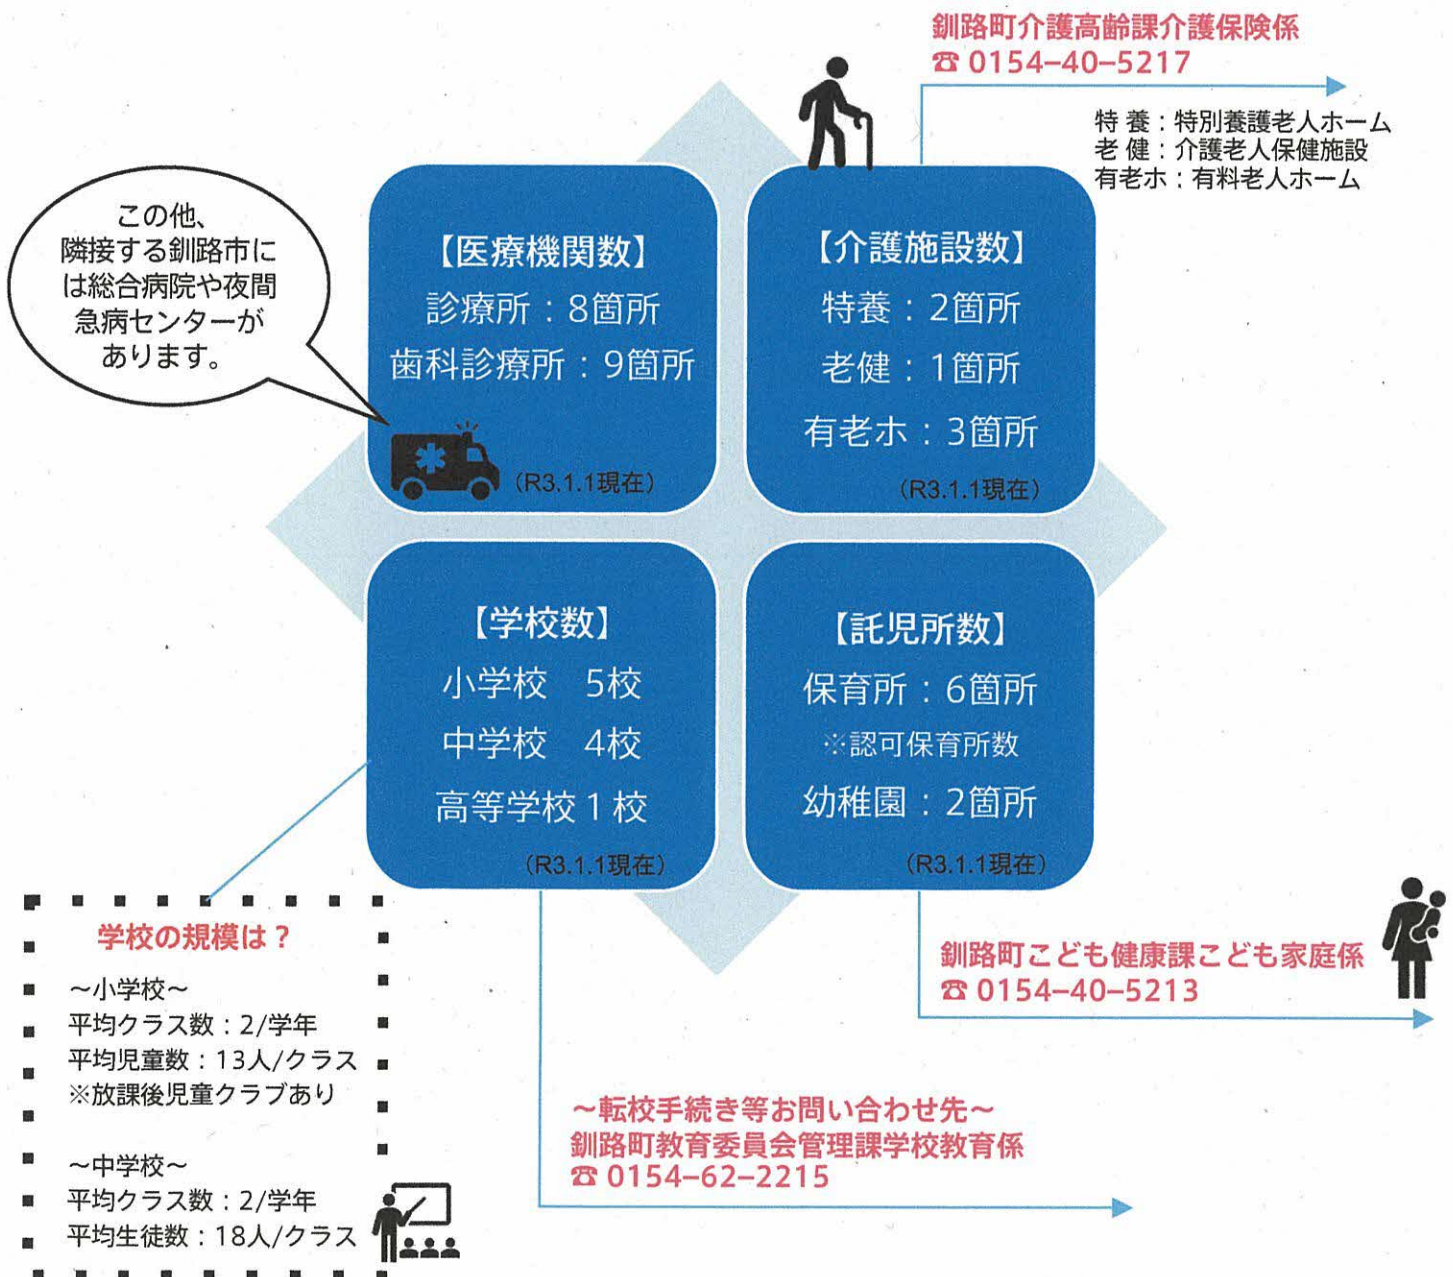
釧路町介護高齢課介護保険係
☎ 0154-40-5217

特 養：特別養護老人ホーム
老 健：介護老人保健施設
有老ホ：有料老人ホーム

この他、隣接する釧路市には総合病院や夜間急病センターがあります。

【医療機関数】
診療所：8箇所
歯科診療所：9箇所
(R3.1.1現在)

【介護施設数】
特養：2箇所
老健：1箇所
有老ホ：3箇所
(R3.1.1現在)

【学校数】
小学校　5校
中学校　4校
高等学校 1 校
(R3.1.1現在)

【託児所数】
保育所：6箇所
※認可保育所数
幼稚園：2箇所
(R3.1.1現在)

釧路町こども健康課こども家庭係
☎ 0154-40-5213

学校の規模は？
～小学校～
平均クラス数：2/学年
平均児童数：13人/クラス
※放課後児童クラブあり

～中学校～
平均クラス数：2/学年
平均生徒数：18人/クラス

～転校手続き等お問い合わせ先～
釧路町教育委員会管理課学校教育係
☎ 0154-62-2215